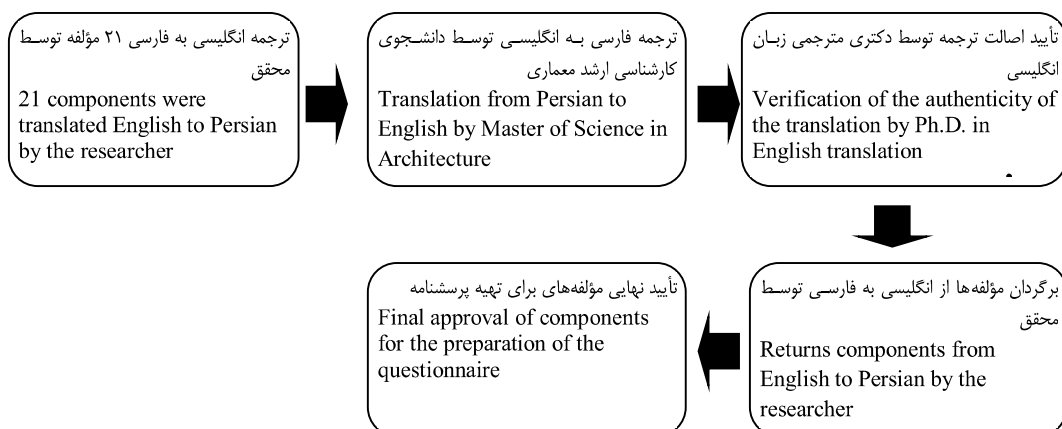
ترجمه انگلیسی به فارسی ۲۱ مؤلفه توسط محقق
21 components were translated English to Persian by the researcher

ترجمه فارسی به انگلیسی توسط دانشجوی کارشناسی ارشد معماری
Translation from Persian to English by Master of Science in Architecture

تأیید اصالت ترجمه توسط دکتری مترجمی زبان انگلیسی
Verification of the authenticity of the translation by Ph.D. in English translation

برگردان مؤلفه‌ها از انگلیسی به فارسی توسط محقق
Returns components from English to Persian by the researcher

تأیید نهایی مؤلفه‌های برای تهیه پرسشنامه
Final approval of components for the preparation of the questionnaire